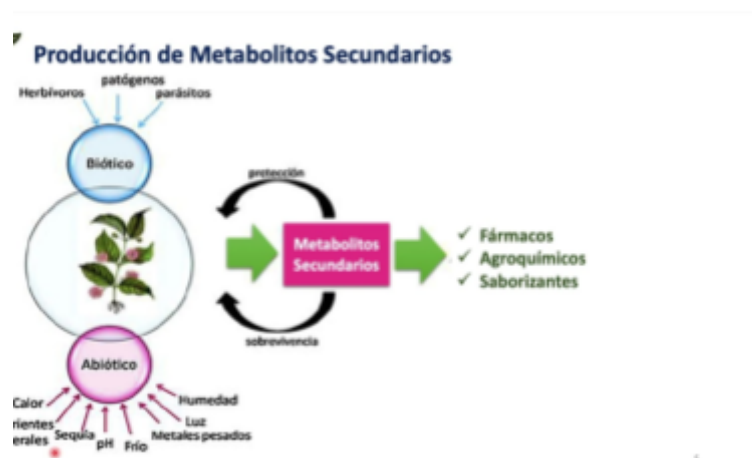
Producción de Metabolitos Secundarios

Herbívoros
patógenos
parásitos

Biótico

protección

Metabolitos Secundarios

sobrevivencia

✓ Fármacos
✓ Agroquímicos
✓ Saborizantes

Abiótico

Calor
rientes
erales
Sequía
pH
Frío
Metales pesados
Luz
Humedad